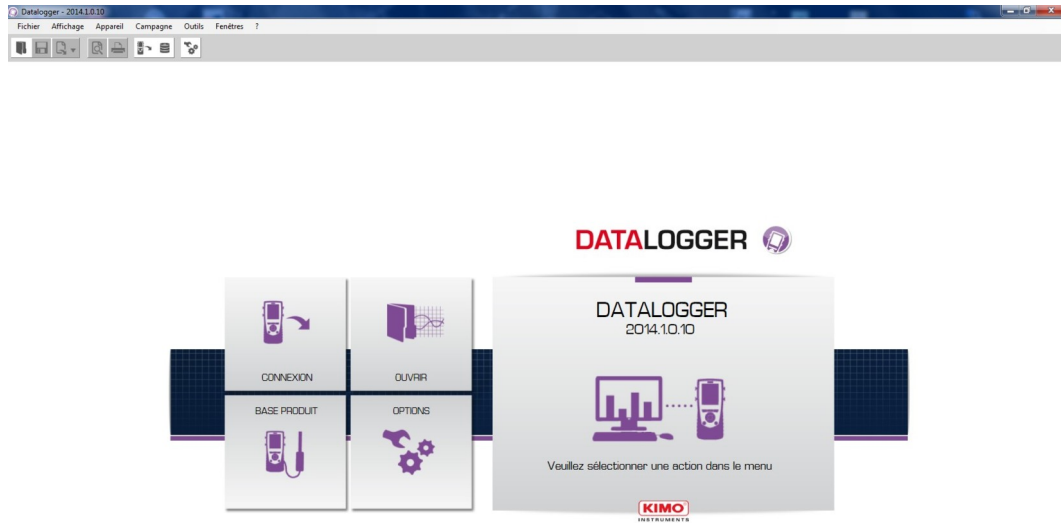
Datalogger - 2014.1.0.10

Fichier Affichage Appareil Campagne Outils Fenêtres ?

DATALOGGER

CONNEXION

OUVRIR

BASE PRODUIT

OPTIONS

DATALOGGER
2014.1.0.10

Veuillez sélectionner une action dans le menu

KIMO
INSTRUMENTS